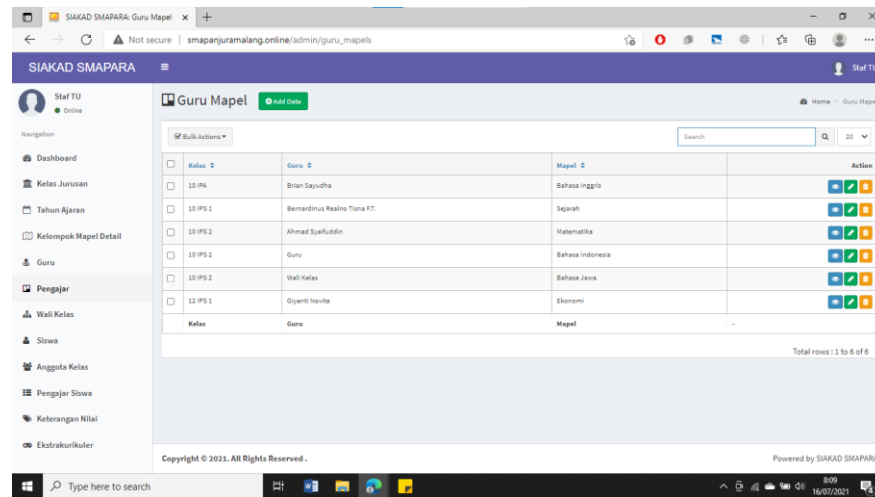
SIAKAD SMAPARA: Guru Mapel ×

Not secure | smapanjuramalang.online/admin/guru_mapels

SIAKAD SMAPARA

Staf TU

Staf TU
Online

Navigation

Dashboard
Kelas Jurusan
Tahun Ajaran
Kelompok Mapel Detail
Guru
Pengajar
Wali Kelas
Siswa
Anggota Kelas
Pengajar Siswa
Keterangan Nilai
Ekstrakurikuler

Guru Mapel  Add Data

Home > Guru Mape

Bulk Actions

Search

20

| | Kelas | Guru | Mapel | Action |
|---|---|---|---|---|
| | 10 IPA | Brian Sayudha | Bahasa Inggris | |
| | 10 IPS 1 | Bernardinus Realno Tisna F.T. | Sejarah | |
| | 10 IPS 2 | Ahmad Syaifuddin | Matematika | |
| | 10 IPS 2 | Guru | Bahasa Indonesia | |
| | 10 IPS 2 | Wali Kelas | Bahasa Jawa | |
| | 12 IPS 1 | Giyanti Novita | Ekonomi | |
| | Kelas | Guru | Mapel | - |

Total rows : 1 to 6 of 6

Copyright © 2021. All Rights Reserved .

Powered by SIAKAD SMAPAR

Type here to search

8:09
16/07/2021